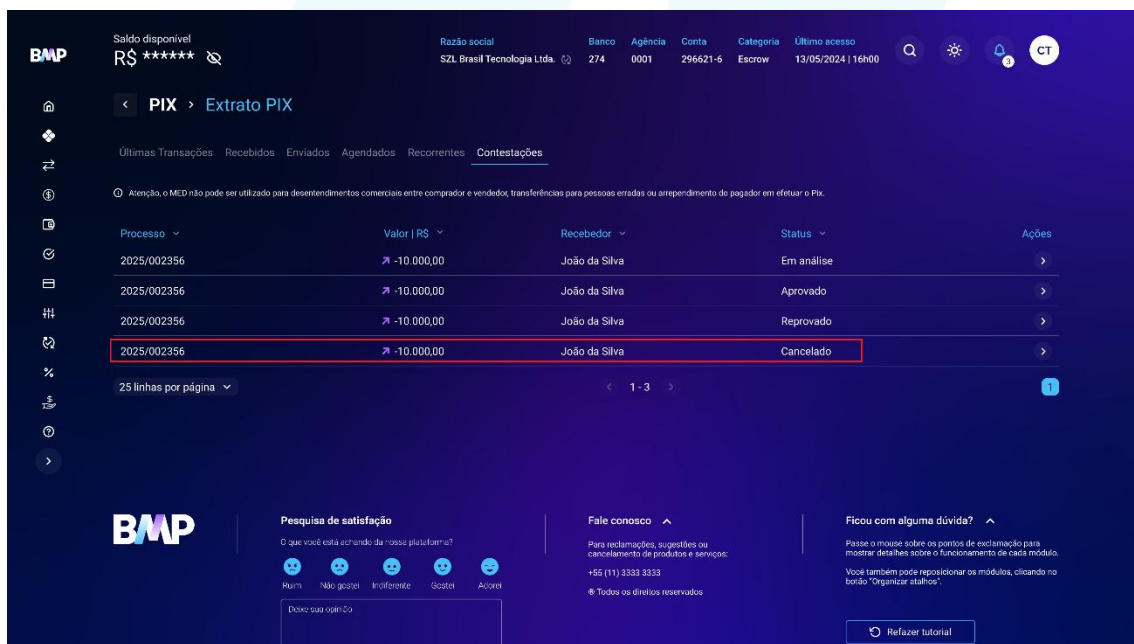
BMP

Saldo disponível
R$ ******

Razão social
SZL Brasil Tecnologia Ltda.

Banco
274

Agência
0001

Conta
296621-6

Categoria
Escrow

Último acesso
13/05/2024 | 16h00

3

CT

‹ PIX › Extrato PIX

Últimas Transações Recebidos Enviados Agendados Recorrentes Contestações

Atenção, o MED não pode ser utilizado para desentendimentos comerciais entre comprador e vendedor, transferências para pessoas erradas ou arrependimento do pagador em efetuar o Pix.

| Processo | Valor \| R$ | Recebedor | Status | Ações |
|---|---|---|---|---|
| 2025/002356 | -10.000,00 | João da Silva | Em análise | › |
| 2025/002356 | -10.000,00 | João da Silva | Aprovado | › |
| 2025/002356 | -10.000,00 | João da Silva | Reprovado | › |
| 2025/002356 | -10.000,00 | João da Silva | Cancelado | › |

25 linhas por página

‹ 1 - 3 ›

1

BMP

Pesquisa de satisfação
O que você está achando da nossa plataforma?
Ruim Não gostei Indiferente Gostei Adorei
Deixe sua opinião

Fale conosco
Para reclamações, sugestões ou cancelamento de produtos e serviços:
+55 (11) 3333 3333
® Todos os direitos reservados

Ficou com alguma dúvida?
Passe o mouse sobre os pontos de exclamação para mostrar detalhes sobre o funcionamento de cada módulo.
Você também pode reposicionar os módulos, clicando no botão "Organizar atalhos".
Refazer tutorial